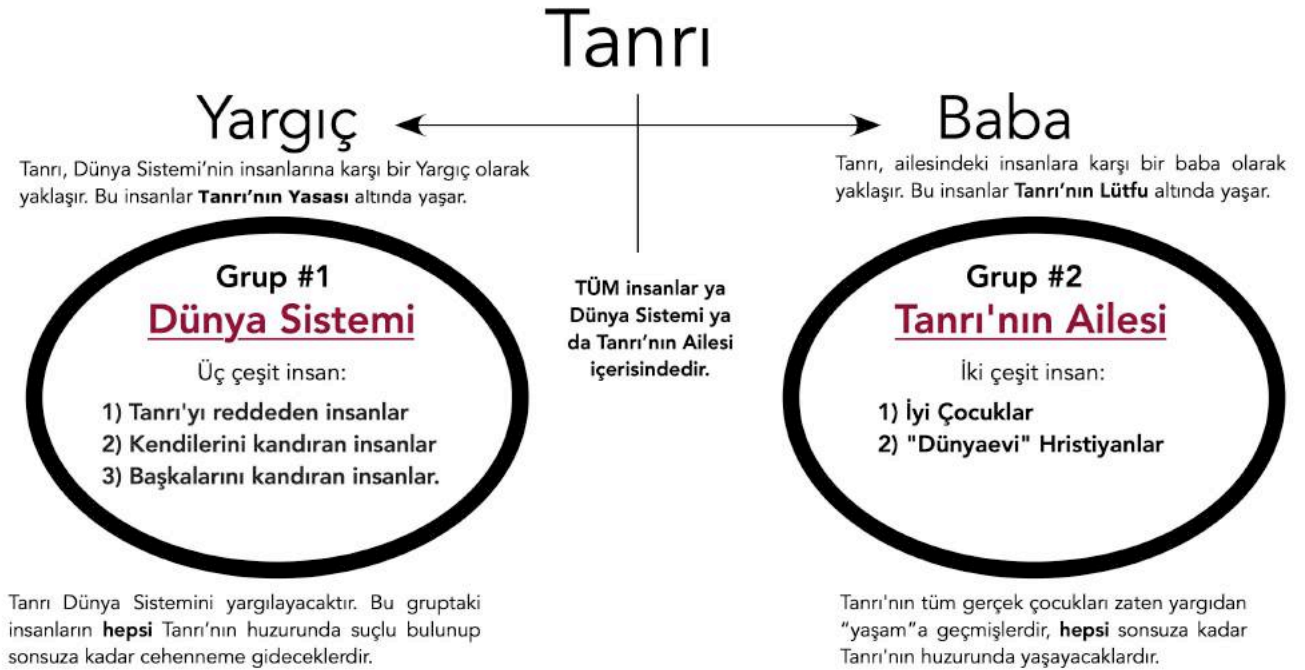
Tanrı

Yargıç

Baba

Tanrı, Dünya Sistemi'nin insanlarına karşı bir Yargıç olarak yaklaşır. Bu insanlar **Tanrı'nın Yasası** altında yaşar.

Tanrı, ailesindeki insanlara karşı bir baba olarak yaklaşır. Bu insanlar **Tanrı'nın Lütfu** altında yaşar.

Grup #1
Dünya Sistemi
Üç çeşit insan:
1) Tanrı'yı reddeden insanlar
2) Kendilerini kandıran insanlar
3) Başkalarını kandıran insanlar.

TÜM insanlar ya Dünya Sistemi ya da Tanrı'nın Ailesi içerisindedir.

Grup #2
Tanrı'nın Ailesi
İki çeşit insan:
1) İyi Çocuklar
2) "Dünyaevi" Hristiyanlar

Tanrı Dünya Sistemini yargılayacaktır. Bu gruptaki insanların **hepsi** Tanrı'nın huzurunda suçlu bulunup sonsuza kadar cehenneme gideceklerdir.

Tanrı'nın tüm gerçek çocukları zaten yargıdan "yaşam"a geçmişlerdir, **hepsi** sonsuza kadar Tanrı'nın huzurunda yaşayacaklardır.